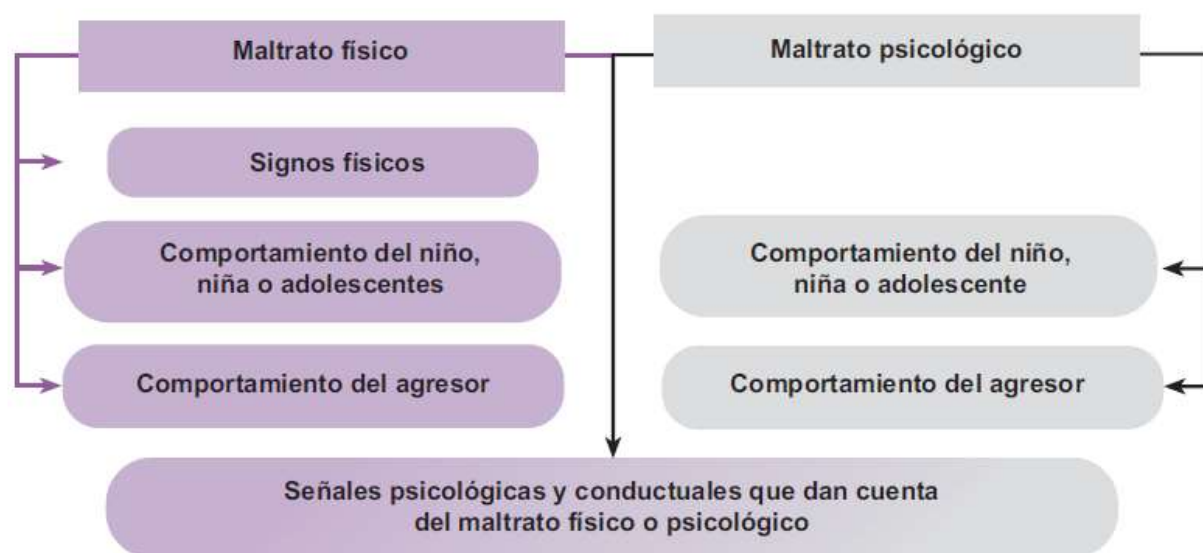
Maltrato físico

Maltrato psicológico

Signos físicos

Comportamiento del niño, niña o adolescentes

Comportamiento del agresor

Comportamiento del niño, niña o adolescente

Comportamiento del agresor

Señales psicológicas y conductuales que dan cuenta del maltrato físico o psicológico